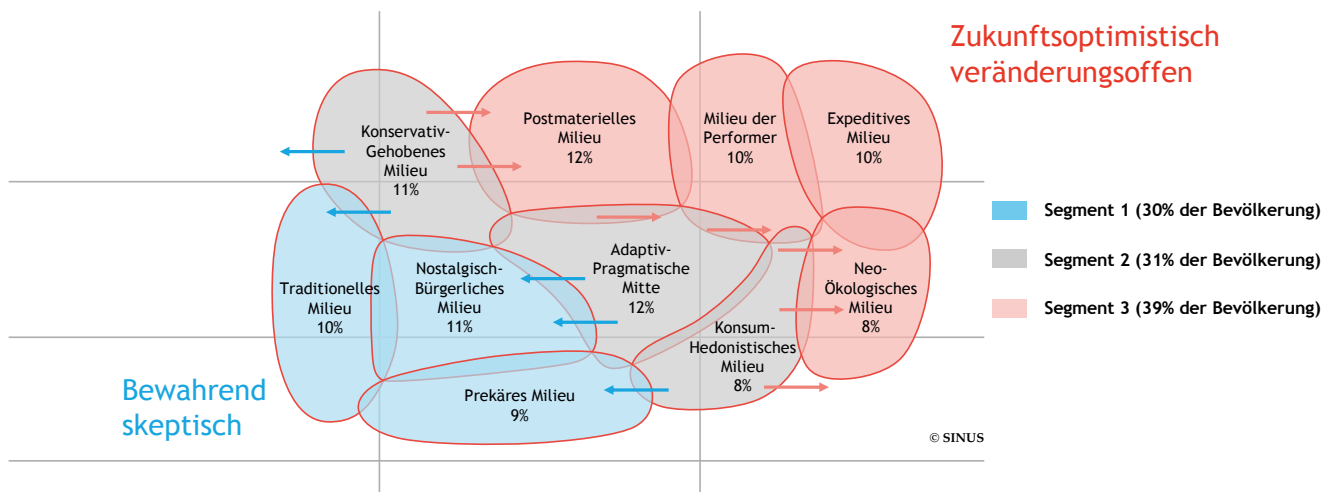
Zukunftsoptimistisch veränderungsoffen

Konservativ-Gehobenes Milieu 11%

Postmaterielles Milieu 12%

Milieu der Performer 10%

Expeditives Milieu 10%

Adaptiv-Pragmatische Mitte 12%

Traditionelles Milieu 10%

Nostalgisch-Bürgerliches Milieu 11%

Neo-Ökologisches Milieu 8%

Konsum-Hedonistisches Milieu 8%

Prekäres Milieu 9%

Bewahrend skeptisch

Segment 1 (30% der Bevölkerung)

Segment 2 (31% der Bevölkerung)

Segment 3 (39% der Bevölkerung)

© SINUS